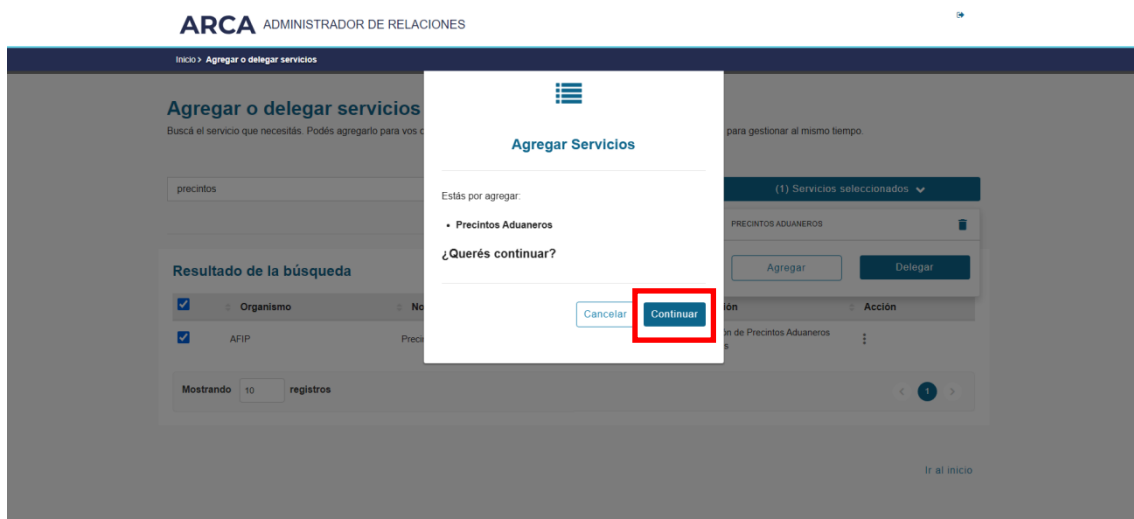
ARCA ADMINISTRADOR DE RELACIONES

Inicio > Agregar o delegar servicios

Agregar o delegar servicios
Buscá el servicio que necesitás. Podés agregarlo para vos c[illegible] para gestionar al mismo tiempo.

precintos

(1) Servicios seleccionados

PRECINTOS ADUANEROS

Agregar
Delegar

Resultado de la búsqueda

| | Organismo | No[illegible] | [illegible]ión | Acción |
|---|---|---|---|---|
| ☑ | AFIP | Preci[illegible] | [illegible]ón de Precintos Aduaneros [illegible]s | ⋮ |

Mostrando 10 registros

1

Ir al inicio

Agregar Servicios

Estás por agregar:

• Precintos Aduaneros

¿Querés continuar?

Cancelar
Continuar